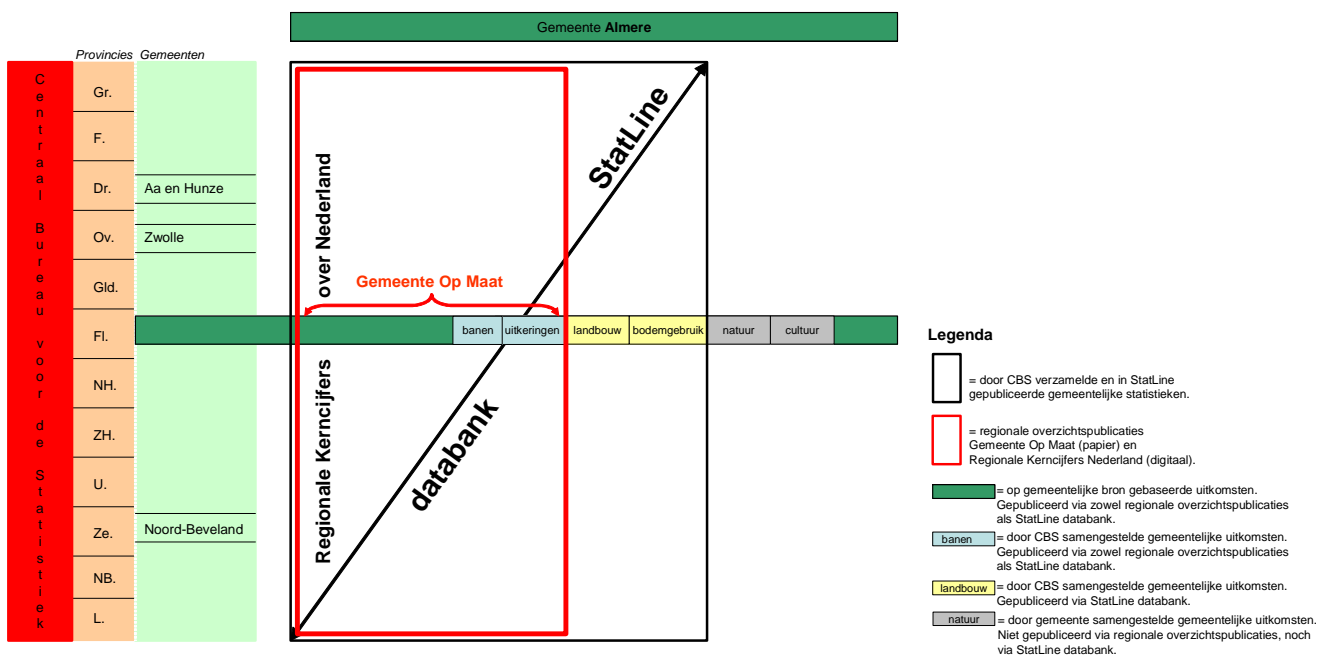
Gemeente **Almere**

Provincies Gemeenten

Centraal Bureau voor de Statistiek

Gr.
F.
Dr.
Ov.
Gld.
Fl.
NH.
ZH.
U.
Ze.
NB.
L.

Aa en Hunze
Zwolle
Noord-Beveland

Regionale Kerncijfers over Nederland

Gemeente Op Maat

StatLine databank

banen | uitkeringen | landbouw | bodemgebruik | natuur | cultuur

Legenda

= door CBS verzamelde en in StatLine gepubliceerde gemeentelijke statistieken.

= regionale overzichtspublicaties Gemeente Op Maat (papier) en Regionale Kerncijfers Nederland (digitaal).

= op gemeentelijke bron gebaseerde uitkomsten. Gepubliceerd via zowel regionale overzichtspublicaties als StatLine databank.

banen = door CBS samengestelde gemeentelijke uitkomsten. Gepubliceerd via zowel regionale overzichtspublicaties als StatLine databank.

landbouw = door CBS samengestelde gemeentelijke uitkomsten. Gepubliceerd via StatLine databank.

natuur = door gemeente samengestelde gemeentelijke uitkomsten. Niet gepubliceerd via regionale overzichtspublicaties, noch via StatLine databank.